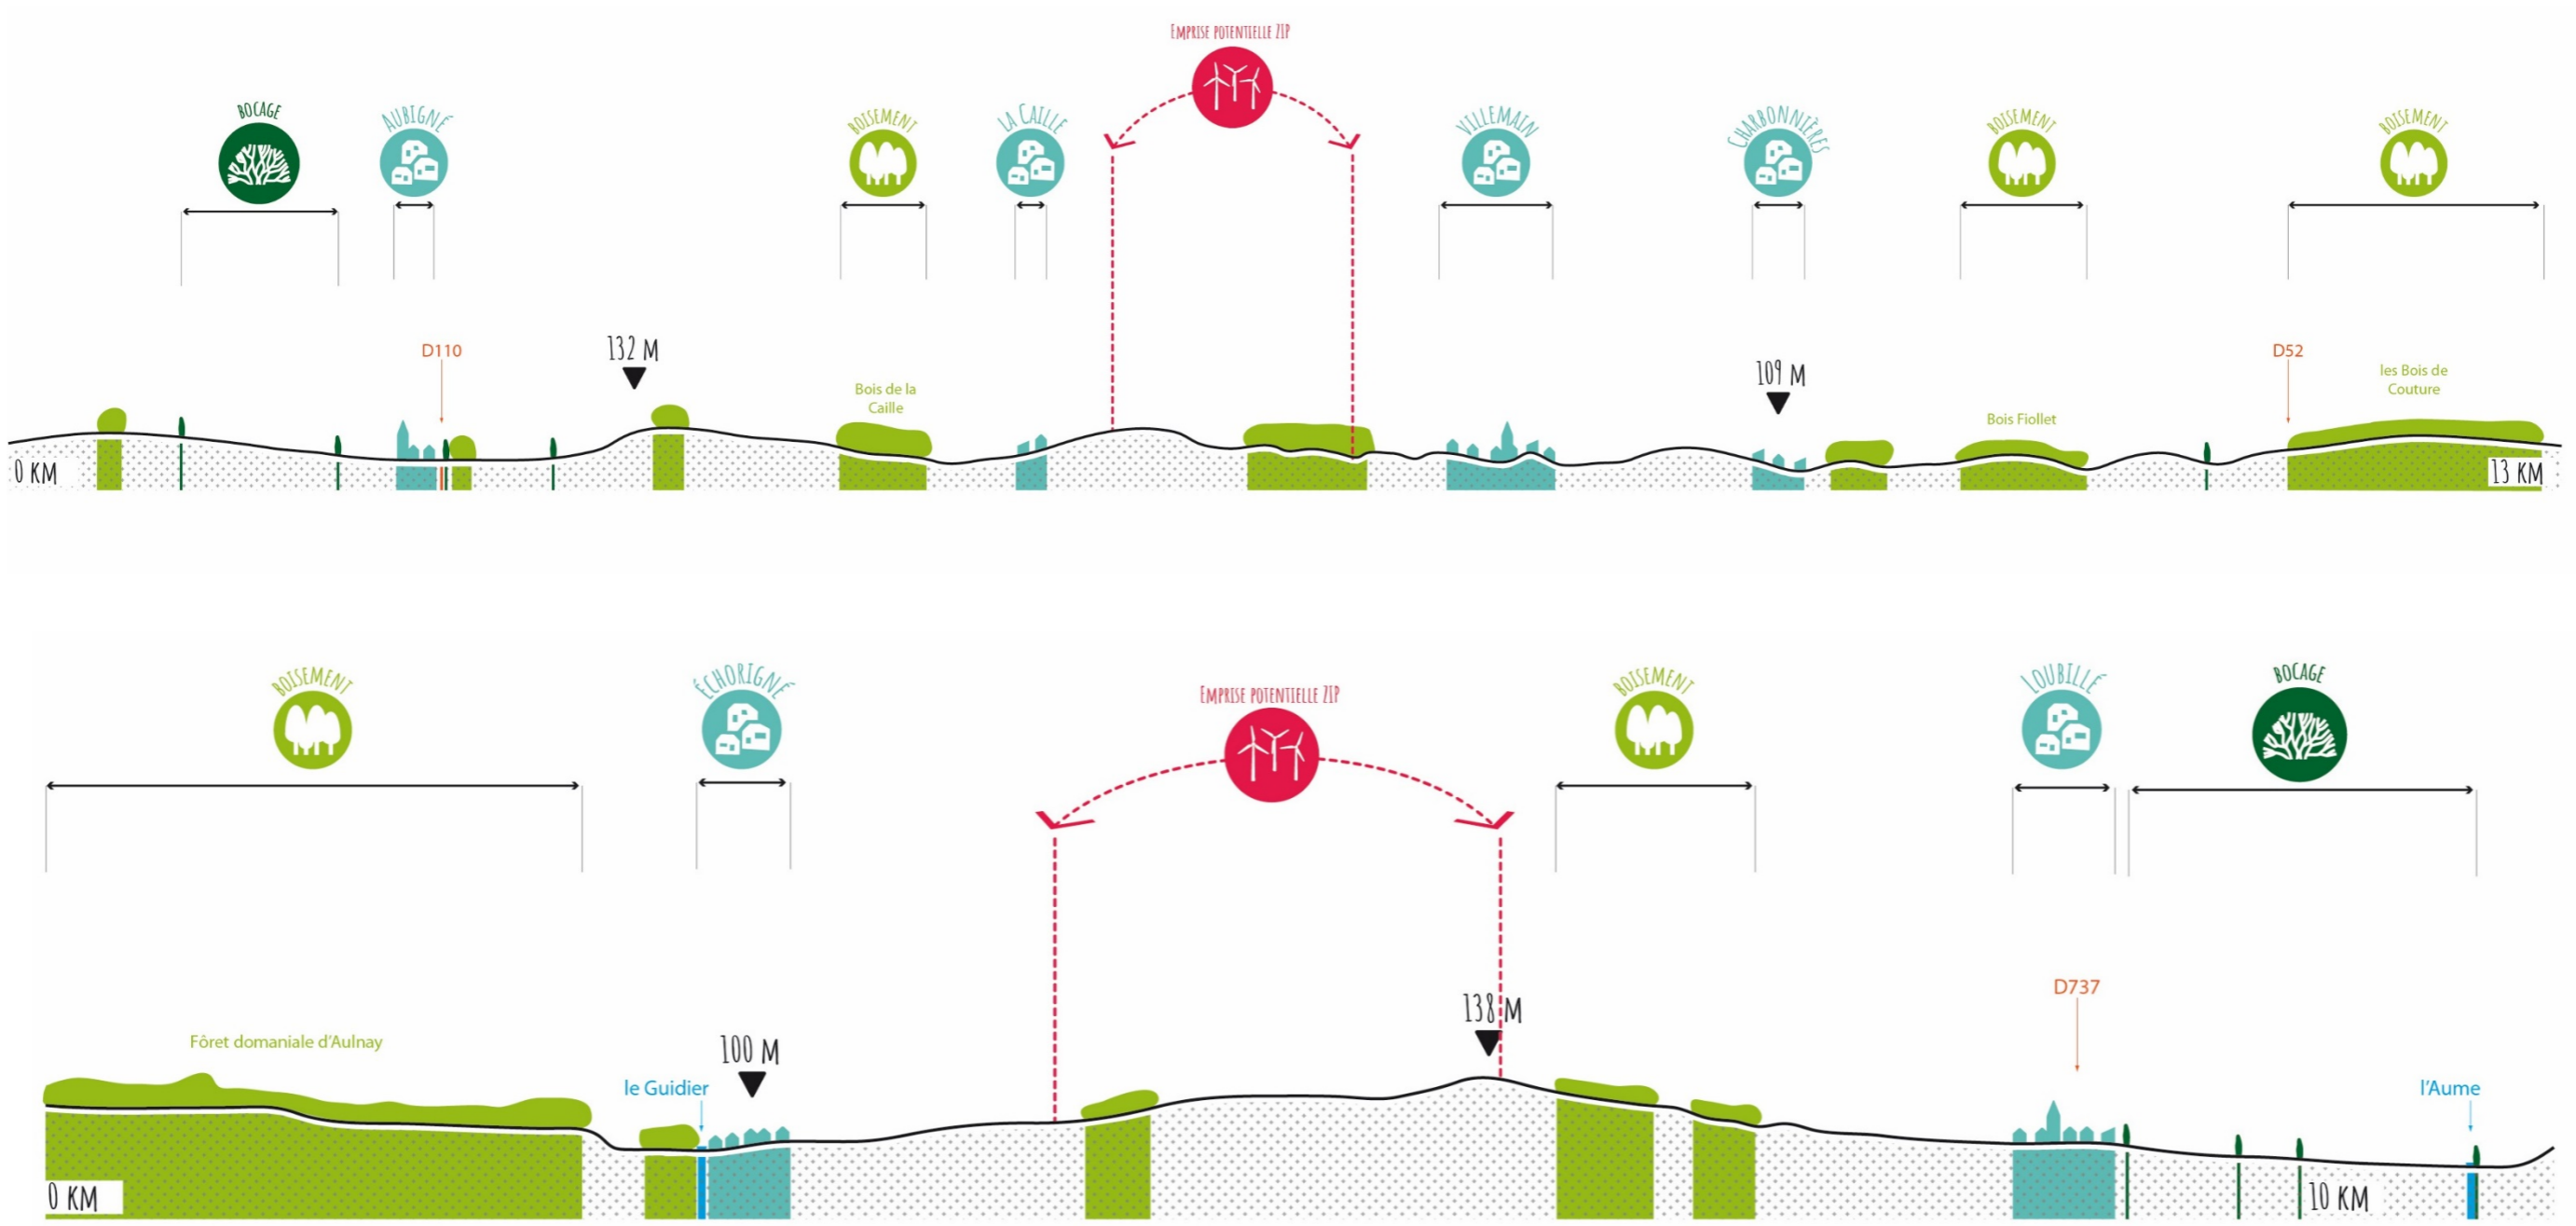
EMPRISE POTENTIELLE ZIP

BOCAGE

AUBIGNÉ

BOISEMENT

LA CAILLE

VILLEMAIN

CHARBONNIÈRES

BOISEMENT

BOISEMENT

D110

132 M

Bois de la Caille

109 M

D52

les Bois de Couture

Bois Fiollet

0 KM

13 KM

EMPRISE POTENTIELLE ZIP

BOISEMENT

ÉCHORIGNÉ

BOISEMENT

LOUBILLÉ

BOCAGE

Fôret domaniale d'Aulnay

le Guidier

100 M

138 M

D737

l'Aume

0 KM

10 KM